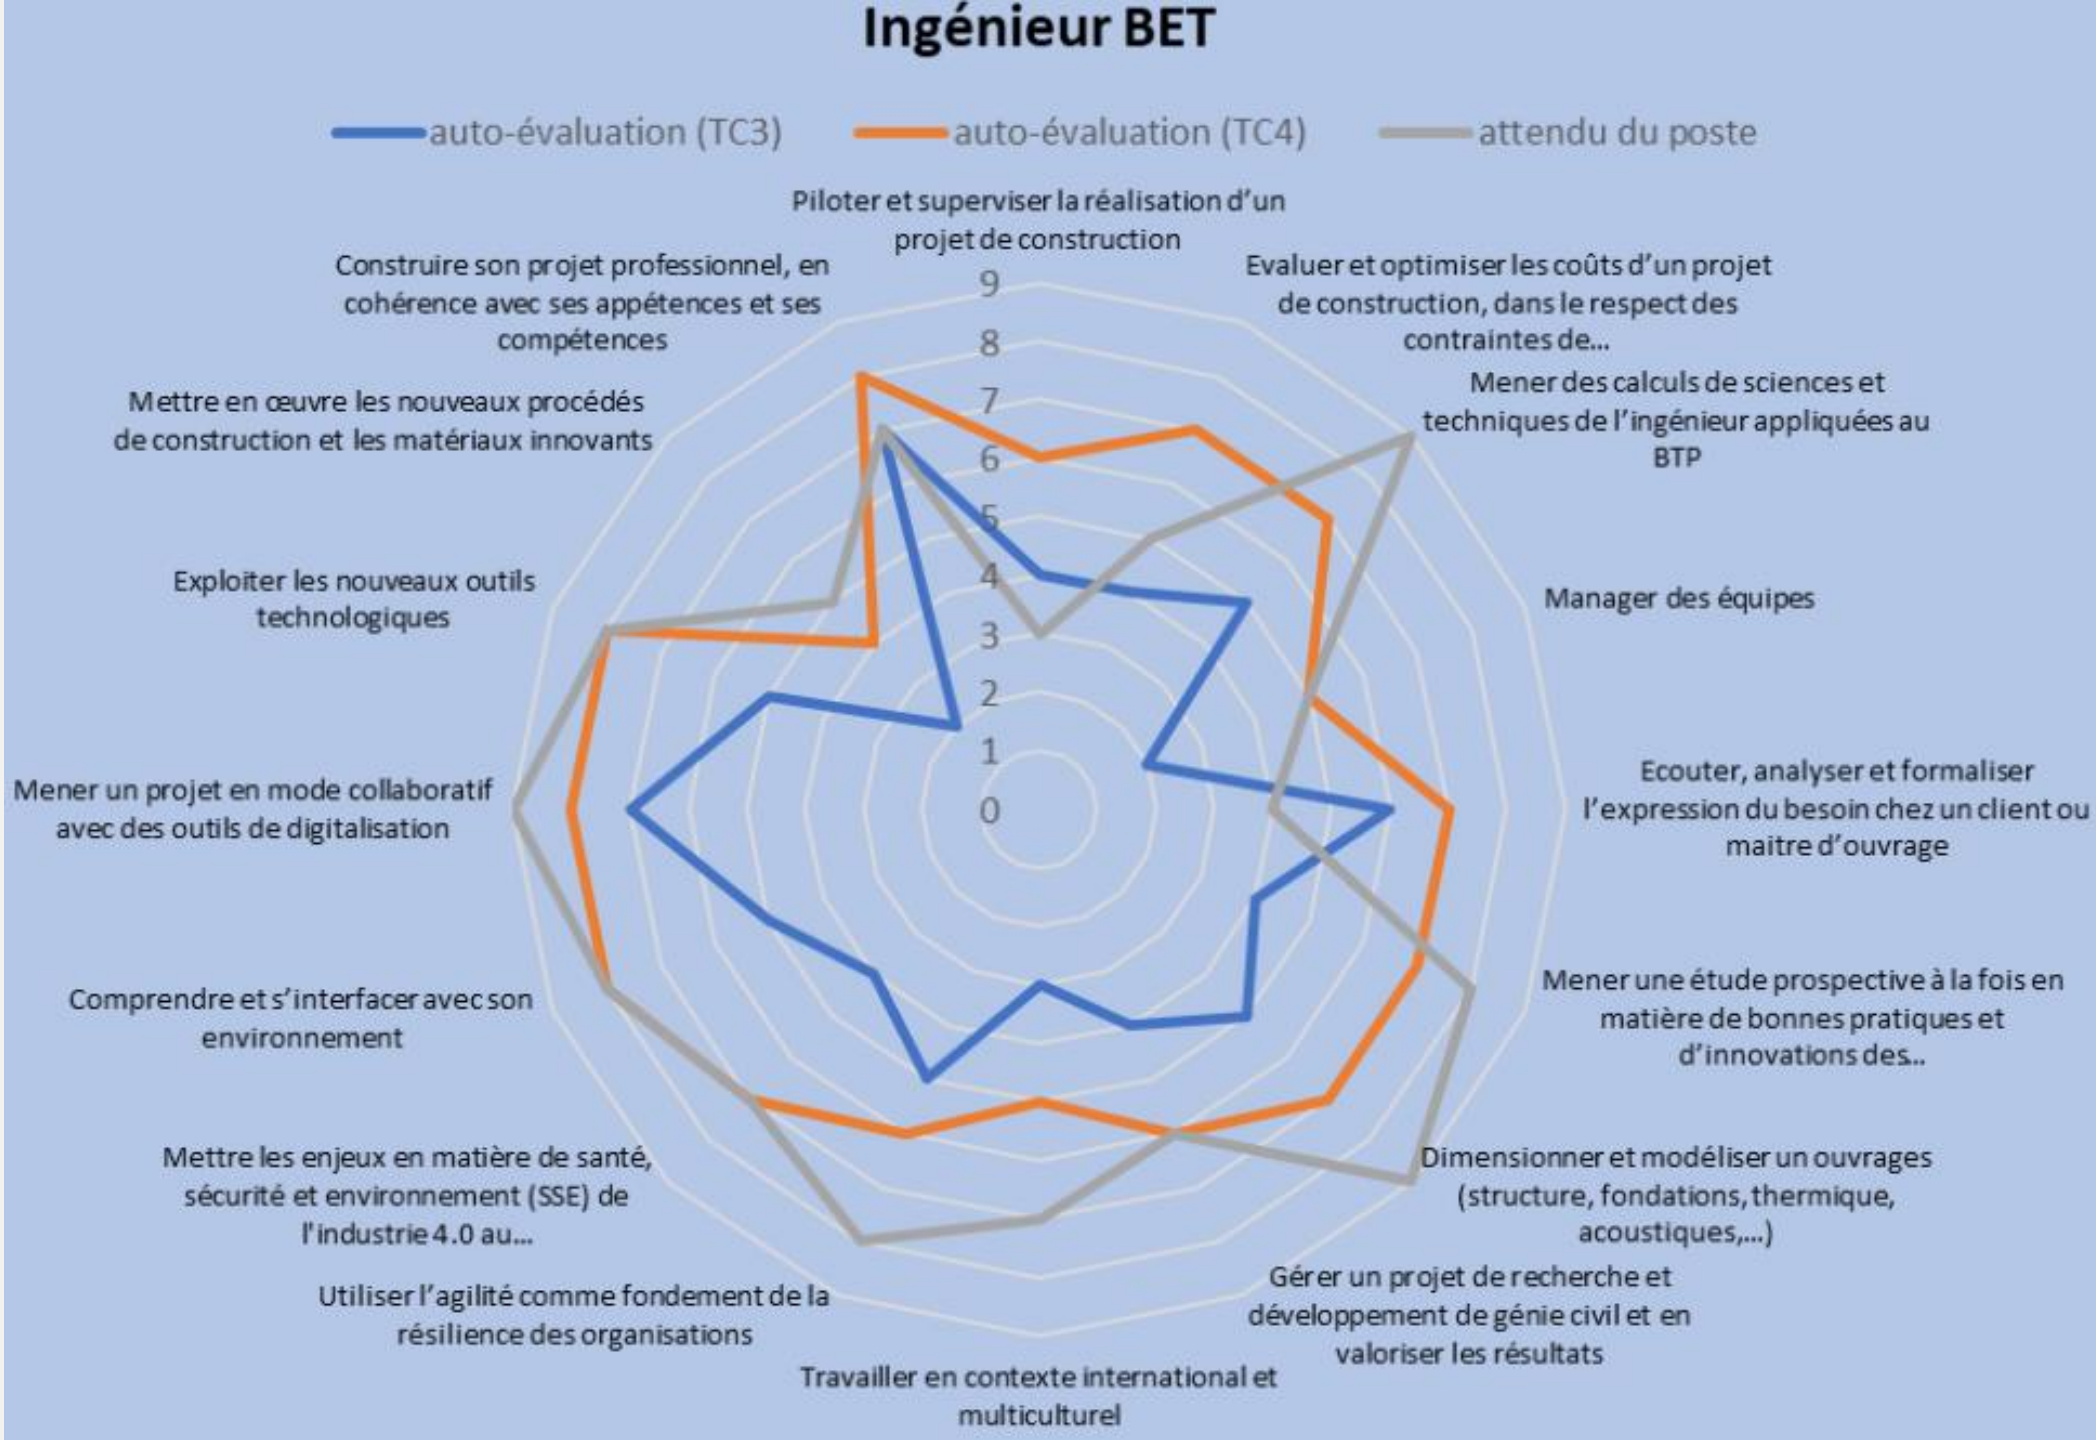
Ingénieur BET

auto-évaluation (TC3) auto-évaluation (TC4) attendu du poste

Piloter et superviser la réalisation d'un projet de construction

Evaluer et optimiser les coûts d'un projet de construction, dans le respect des contraintes de...

Mener des calculs de sciences et techniques de l'ingénieur appliquées au BTP

Manager des équipes

Ecouter, analyser et formaliser l'expression du besoin chez un client ou maitre d'ouvrage

Mener une étude prospective à la fois en matière de bonnes pratiques et d'innovations des...

Dimensionner et modéliser un ouvrages (structure, fondations, thermique, acoustiques,...)

Gérer un projet de recherche et développement de génie civil et en valoriser les résultats

Travailler en contexte international et multiculturel

Utiliser l'agilité comme fondement de la résilience des organisations

Mettre les enjeux en matière de santé, sécurité et environnement (SSE) de l'industrie 4.0 au...

Comprendre et s'interfacer avec son environnement

Mener un projet en mode collaboratif avec des outils de digitalisation

Exploiter les nouveaux outils technologiques

Mettre en œuvre les nouveaux procédés de construction et les matériaux innovants

Construire son projet professionnel, en cohérence avec ses appétences et ses compétences

9
8
7
6
5
4
3
2
1
0